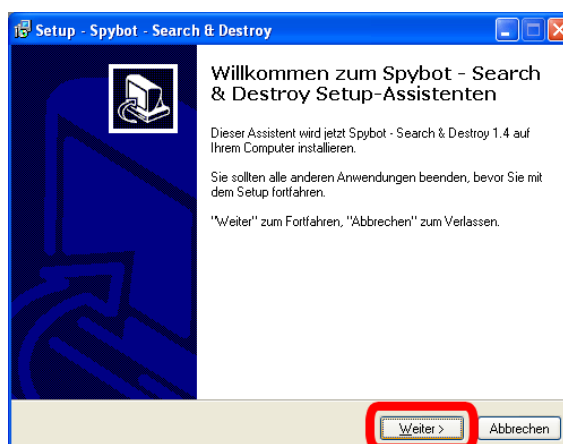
Setup - Spybot - Search & Destroy

Willkommen zum Spybot - Search & Destroy Setup-Assistenten

Dieser Assistent wird jetzt Spybot - Search & Destroy 1.4 auf Ihrem Computer installieren.

Sie sollten alle anderen Anwendungen beenden, bevor Sie mit dem Setup fortfahren.

"Weiter" zum Fortfahren, "Abbrechen" zum Verlassen.

Weiter >

Abbrechen